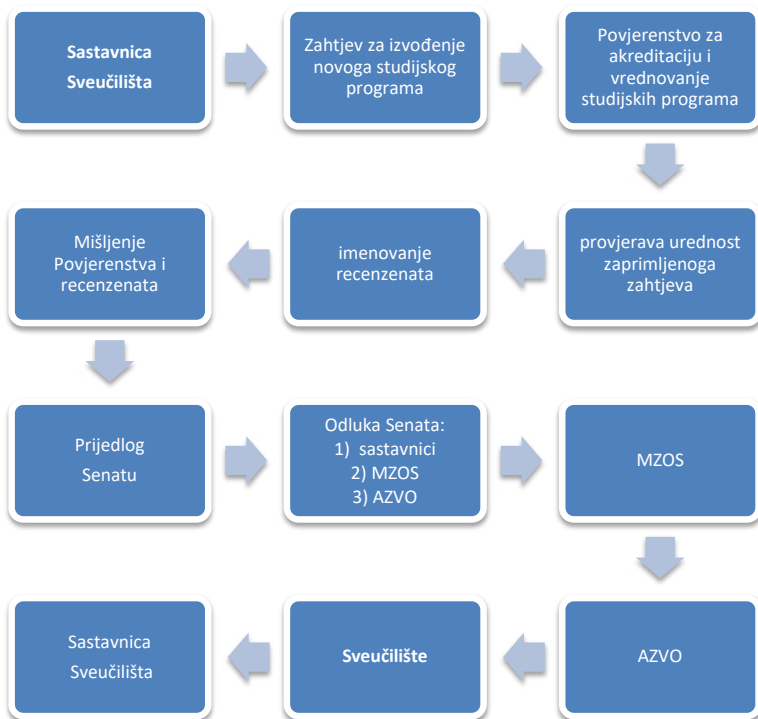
**Sastavnica Sveučilišta**

Zahtjev za izvođenje novoga studijskog programa

Povjerenstvo za akreditaciju i vrednovanje studijskih programa

provjerava urednost zaprimljenoga zahtjeva

imenovanje recenzenata

Mišljenje Povjerenstva i recenzenata

Prijedlog Senatu

Odluka Senata:
1) sastavnici
2) MZOS
3) AZVO

MZOS

AZVO

**Sveučilište**

Sastavnica Sveučilišta